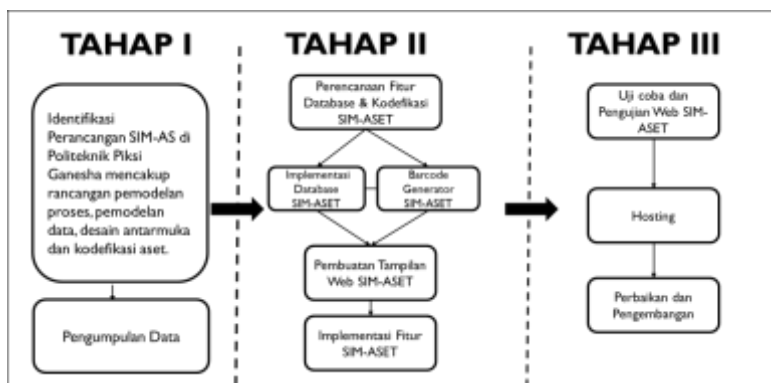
TAHAP I

Identifikasi Perancangan SIM-AS di Politeknik Piksi Ganesha mencakup rancangan pemodelan proses, pemodelan data, desain antarmuka dan kodefikasi aset.

Pengumpulan Data

TAHAP II

Perencanaan Fitur Database & Kodefikasi SIM-ASET

Implementasi Database SIM-ASET

Barcode Generator SIM-ASET

Pembuatan Tampilan Web SIM-ASET

Implementasi Fitur SIM-ASET

TAHAP III

Uji coba dan Pengujian Web SIM-ASET

Hosting

Perbaikan dan Pengembangan